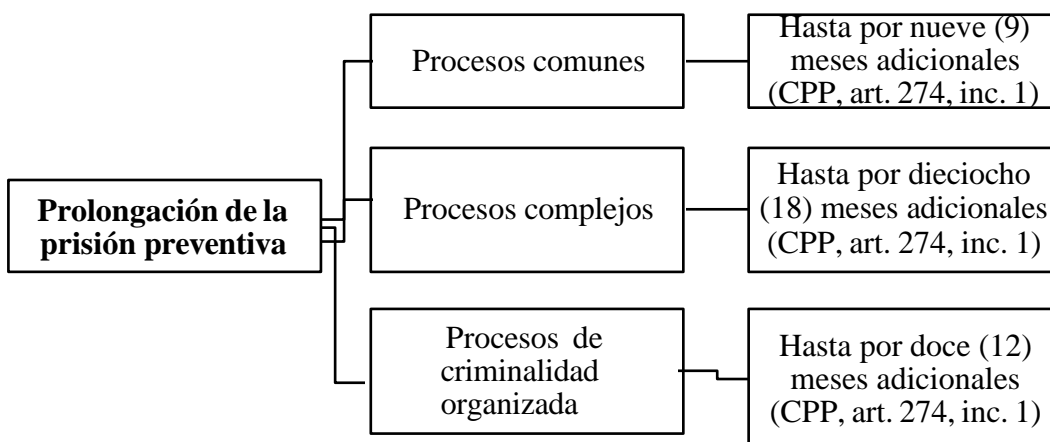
Prolongación de la prisión preventiva

Procesos comunes

Hasta por nueve (9) meses adicionales (CPP, art. 274, inc. 1)

Procesos complejos

Hasta por dieciocho (18) meses adicionales (CPP, art. 274, inc. 1)

Procesos de criminalidad organizada

Hasta por doce (12) meses adicionales (CPP, art. 274, inc. 1)